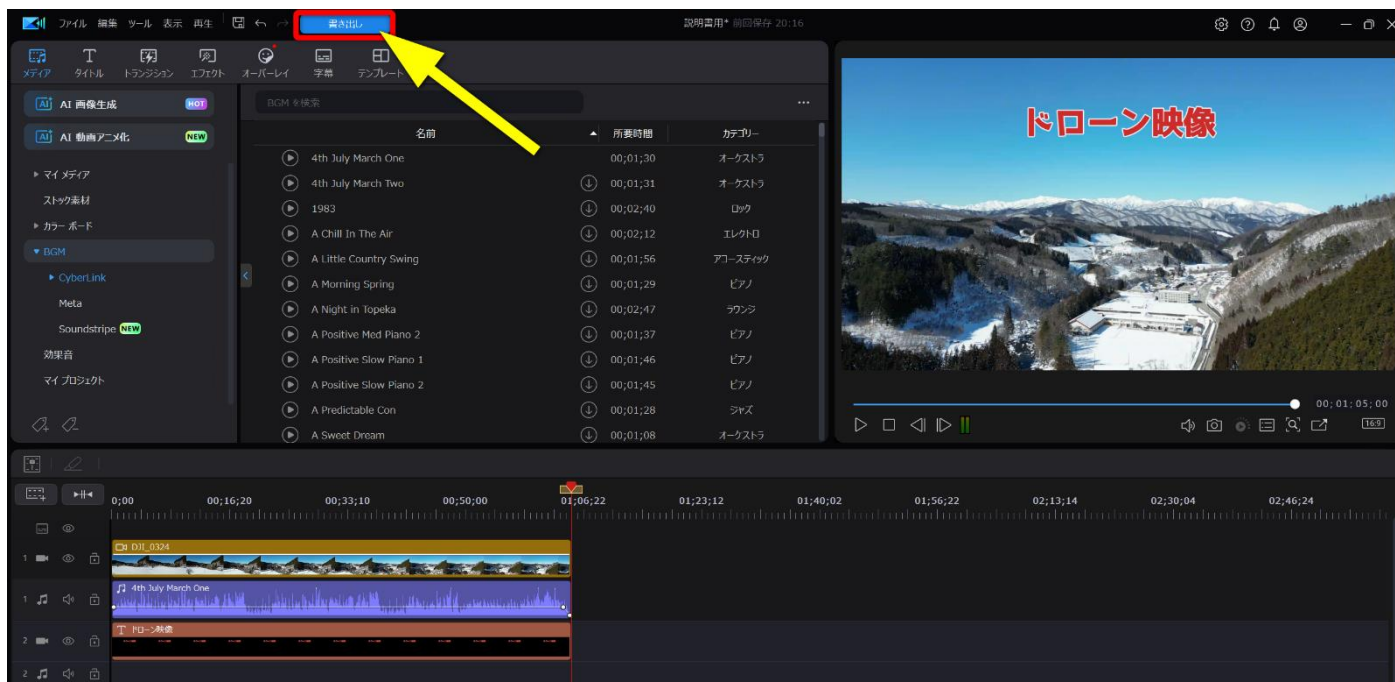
ファイル 編集 ツール 表示 再生 書き出し 説明書用* 前回保存 20:16

メディア タイトル トランジション エフェクト オーバーレイ 字幕 テンプレート

AI 画像生成 HOT
AI 動画アニメ化 NEW

▸ マイ メディア
ストック素材
▸ カラー ボード
▾ BGM
▸ Cyberl.ink
Meta
Soundstripe NEW
効果音
マイ プロジェクト

BGM を検索

| 名前 | 所要時間 | カテゴリー |
|---|---|---|
| 4th July March One | 00;01;30 | オーケストラ |
| 4th July March Two | 00;01;31 | オーケストラ |
| 1983 | 00;02;40 | ロック |
| A Chill In The Air | 00;02;12 | エレクトロ |
| A Little Country Swing | 00;01;56 | アコースティック |
| A Morning Spring | 00;01;29 | ピアノ |
| A Night in Topeka | 00;02;47 | ラウンジ |
| A Positive Med Piano 2 | 00;01;37 | ピアノ |
| A Positive Slow Piano 1 | 00;01;46 | ピアノ |
| A Positive Slow Piano 2 | 00;01;45 | ピアノ |
| A Predictable Con | 00;01;28 | ジャズ |
| A Sweet Dream | 00;01;08 | オーケストラ |

ドローン映像

00; 01; 05; 00

16:9

0;00 00;16;20 00;33;10 00;50;00 01;06;22 01;23;12 01;40;02 01;56;22 02;13;14 02;30;04 02;46;24

1 DJI_0324
1 4th July March One
2 ドローン映像
2